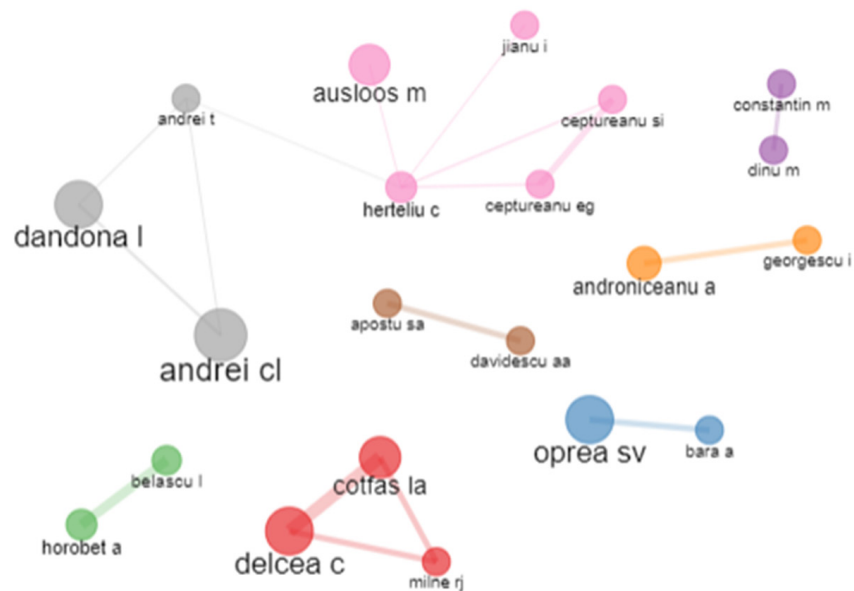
jianu i
ausloos m
andrei t
ceptureanu si
constantin m
dinu m
herteliu c
ceptureanu eg
dandona l
georgescu i
androniceanu a
apostu sa
davidescu aa
andrei cl
oprea sv
bara a
belascu l
cotfas la
horobet a
delcea c
milne rj